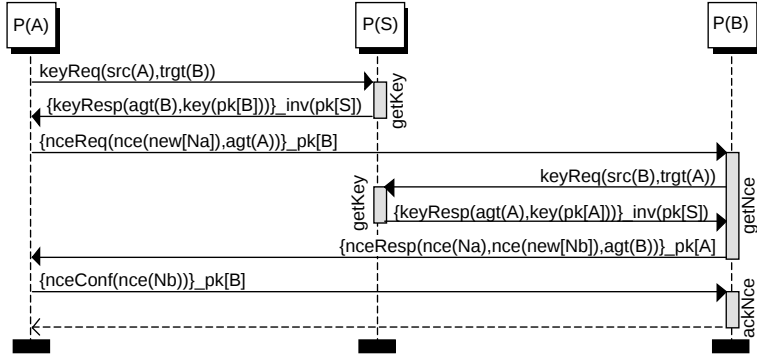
P(A)

P(S)

P(B)

keyReq(src(A),trgt(B))

getKey

{keyResp(agt(B),key(pk[B]))}_inv(pk[S])

{nceReq(nce(new[Na]),agt(A))}_pk[B]

keyReq(src(B),trgt(A))

getKey

getNce

{keyResp(agt(A),key(pk[A]))}_inv(pk[S])

{nceResp(nce(Na),nce(new[Nb]),agt(B))}_pk[A]

{nceConf(nce(Nb))}_pk[B]

ackNce